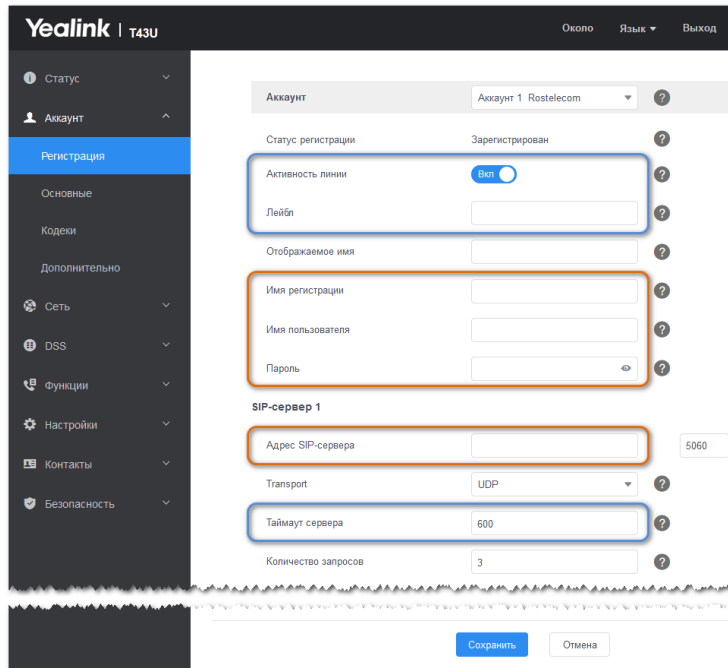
Yealink | T43U

Около Язык ▾ Выход

Статус
Аккаунт
Регистрация
Основные
Кодеки
Дополнительно
Сеть
DSS
Функции
Настройки
Контакты
Безопасность

Аккаунт | Аккаунт 1 Rostelecom ?
Статус регистрации | Зарегистрирован ?
Активность линии | Вкл ?
Лейбл ?
Отображаемое имя ?
Имя регистрации ?
Имя пользователя ?
Пароль ?

SIP-сервер 1

Адрес SIP-сервера ? 5060
Transport | UDP ?
Таймаут сервера | 600 ?
Количество запросов | 3 ?

Сохранить Отмена